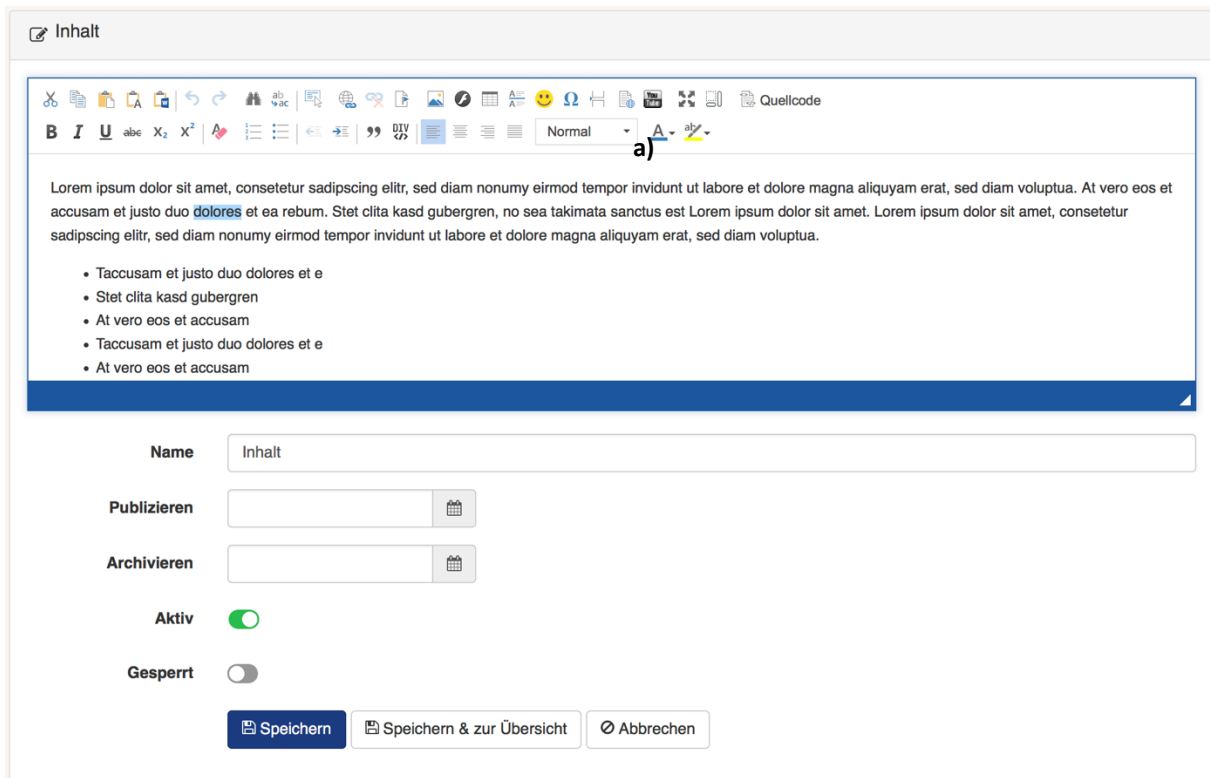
Inhalt

Quellcode

B I U abc $X_2$ $X^2$ 99 DIV Normal A

a)

Lorem ipsum dolor sit amet, consetetur sadipscing elitr, sed diam nonumy eirmod tempor invidunt ut labore et dolore magna aliquyam erat, sed diam voluptua. At vero eos et accusam et justo duo dolores et ea rebum. Stet clita kasd gubergren, no sea takimata sanctus est Lorem ipsum dolor sit amet. Lorem ipsum dolor sit amet, consetetur sadipscing elitr, sed diam nonumy eirmod tempor invidunt ut labore et dolore magna aliquyam erat, sed diam voluptua.

- Taccusam et justo duo dolores et e
- Stet clita kasd gubergren
- At vero eos et accusam
- Taccusam et justo duo dolores et e
- At vero eos et accusam

Name
Inhalt

Publizieren

Archivieren

Aktiv

Gesperrt

Speichern
Speichern & zur Übersicht
Abbrechen